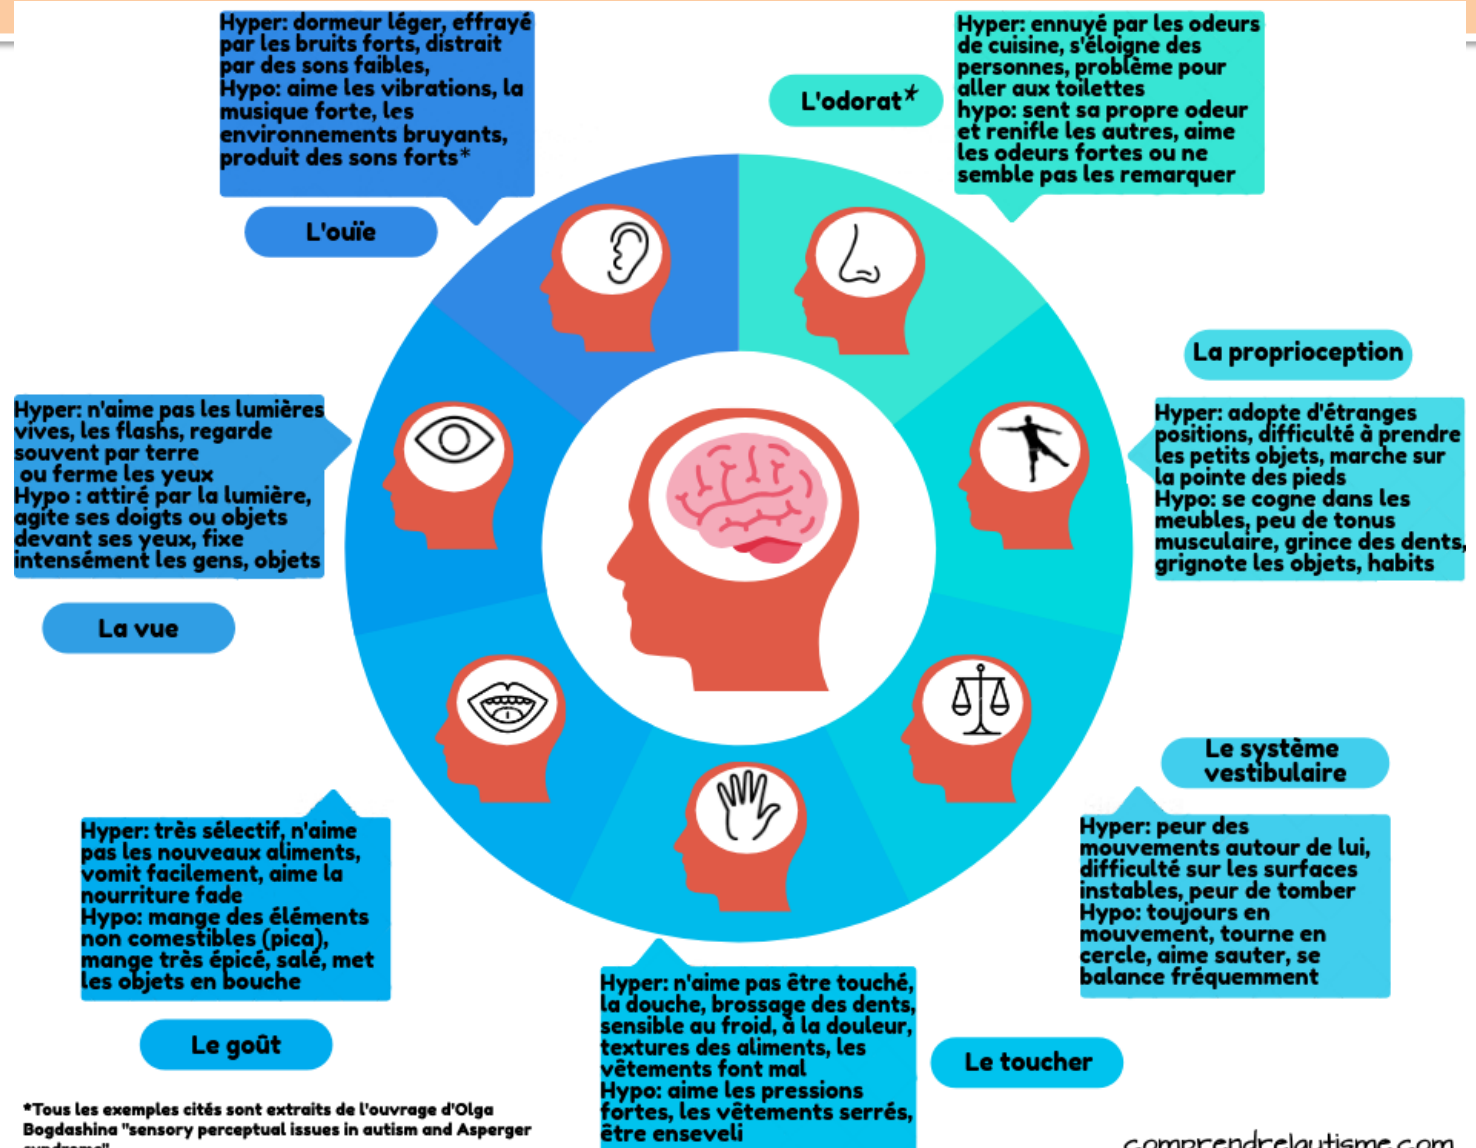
Hyper: dormeur léger, effrayé par les bruits forts, distrait par des sons faibles,
Hypo: aime les vibrations, la musique forte, les environnements bruyants, produit des sons forts*

L'ouïe

L'odorat*

Hyper: ennuyé par les odeurs de cuisine, s'éloigne des personnes, problème pour aller aux toilettes
hypo: sent sa propre odeur et renifle les autres, aime les odeurs fortes ou ne semble pas les remarquer

La proprioception

Hyper: adopte d'étranges positions, difficulté à prendre les petits objets, marche sur la pointe des pieds
Hypo: se cogne dans les meubles, peu de tonus musculaire, grince des dents, grignote les objets, habits

Hyper: n'aime pas les lumières vives, les flashs, regarde souvent par terre ou ferme les yeux
Hypo : attiré par la lumière, agite ses doigts ou objets devant ses yeux, fixe intensément les gens, objets

La vue

Le système vestibulaire

Hyper: peur des mouvements autour de lui, difficulté sur les surfaces instables, peur de tomber
Hypo: toujours en mouvement, tourne en cercle, aime sauter, se balance fréquemment

Hyper: très sélectif, n'aime pas les nouveaux aliments, vomit facilement, aime la nourriture fade
Hypo: mange des éléments non comestibles (pica), mange très épicé, salé, met les objets en bouche

Le goût

Hyper: n'aime pas être touché, la douche, brossage des dents, sensible au froid, à la douleur, textures des aliments, les vêtements font mal
Hypo: aime les pressions fortes, les vêtements serrés, être enseveli

Le toucher

*Tous les exemples cités sont extraits de l'ouvrage d'Olga Bogdashina "sensory perceptual issues in autism and Asperger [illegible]

comprendrelautisme.com